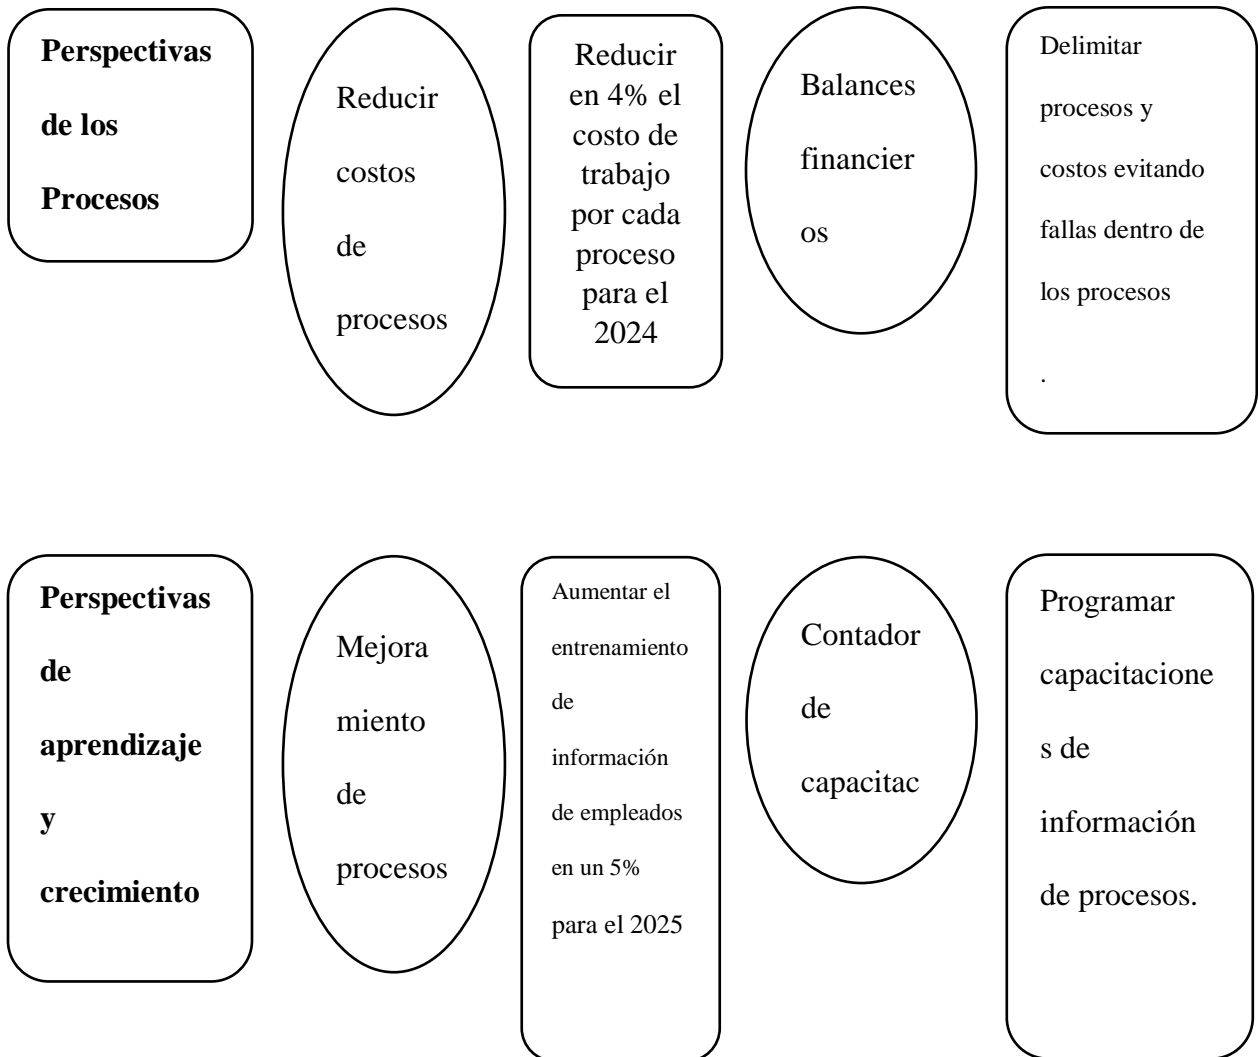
**Perspectivas de los Procesos**

Reducir costos de procesos

Reducir en 4% el costo de trabajo por cada proceso para el 2024

Balances financier os

Delimitar procesos y costos evitando fallas dentro de los procesos

.

**Perspectivas de aprendizaje y crecimiento**

Mejora miento de procesos

Aumentar el entrenamiento de información de empleados en un 5% para el 2025

Contador de capacitac

Programar capacitacione s de información de procesos.